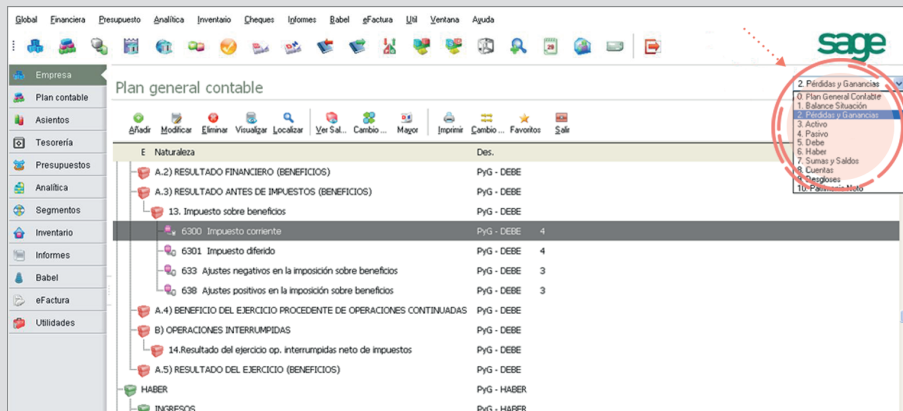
Global Financiera Presupuesto Analítica Inventario Cheques Informes Babel eFactura Util Ventana Ayuda

sage

Empresa
Plan contable
Asientos
Tesorería
Presupuestos
Analítica
Segmentos
Inventario
Informes
Babel
eFactura
Utilidades

Plan general contable

Añadir Modificar Eliminar Visualizar Localizar Ver Sal... Cambio ... Mayor Imprimir Cambio ... Favoritos Salir

2. Pérdidas y Ganancias
0. Plan General Contable
1. Balance Situación
2. Pérdidas y Ganancias
3. Activo
4. Pasivo
5. Debe
6. Haber
7. Sumas y Saldos
8. Cuentas
9. Desgloses
10. Patrimonio Neto

| E | Naturaleza | Des. | |
|---|---|---|---|
| | A.2) RESULTADO FINANCIERO (BENEFICIOS) | PyG - DEBE | |
| | A.3) RESULTADO ANTES DE IMPUESTOS (BENEFICIOS) | PyG - DEBE | |
| | 13. Impuesto sobre beneficios | PyG - DEBE | |
| | 6300 Impuesto corriente | PyG - DEBE | 4 |
| | 6301 Impuesto diferido | PyG - DEBE | 4 |
| | 633 Ajustes negativos en la imposición sobre beneficios | PyG - DEBE | 3 |
| | 638 Ajustes positivos en la imposición sobre beneficios | PyG - DEBE | 3 |
| | A.4) BENEFICIO DEL EJERCICIO PROCEDENTE DE OPERACIONES CONTINUADAS | PyG - DEBE | |
| | B) OPERACIONES INTERRUMPIDAS | PyG - DEBE | |
| | 14.Resultado del ejercicio op. interrumpidas neto de impuestos | PyG - DEBE | |
| | A.5) RESULTADO DEL EJERCICIO (BENEFICIOS) | PyG - DEBE | |
| | HABER | PyG - HABER | |
| | INGRESOS | PyG - HABER | |